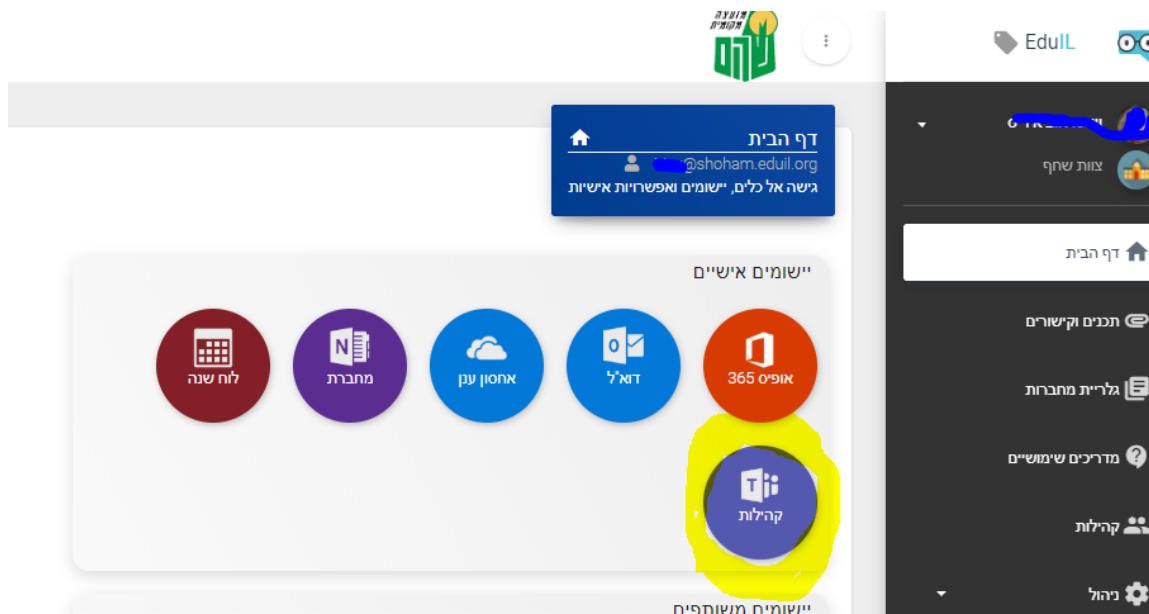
EduIL

צוות שחף

דף הבית

תכנים וקישורים

גלריית מחברות

מדריכים שימושיים

קהילות

ניהול

מועצה מקומית שהם

דף הבית
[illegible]@shoham.eduil.org
גישה אל כלים, יישומים ואפשרויות אישיות

יישומים אישיים

אופיס 365

דוא"ל

אחסון ענן

מחברת

לוח שנה

קהילות

יישומים משותפים